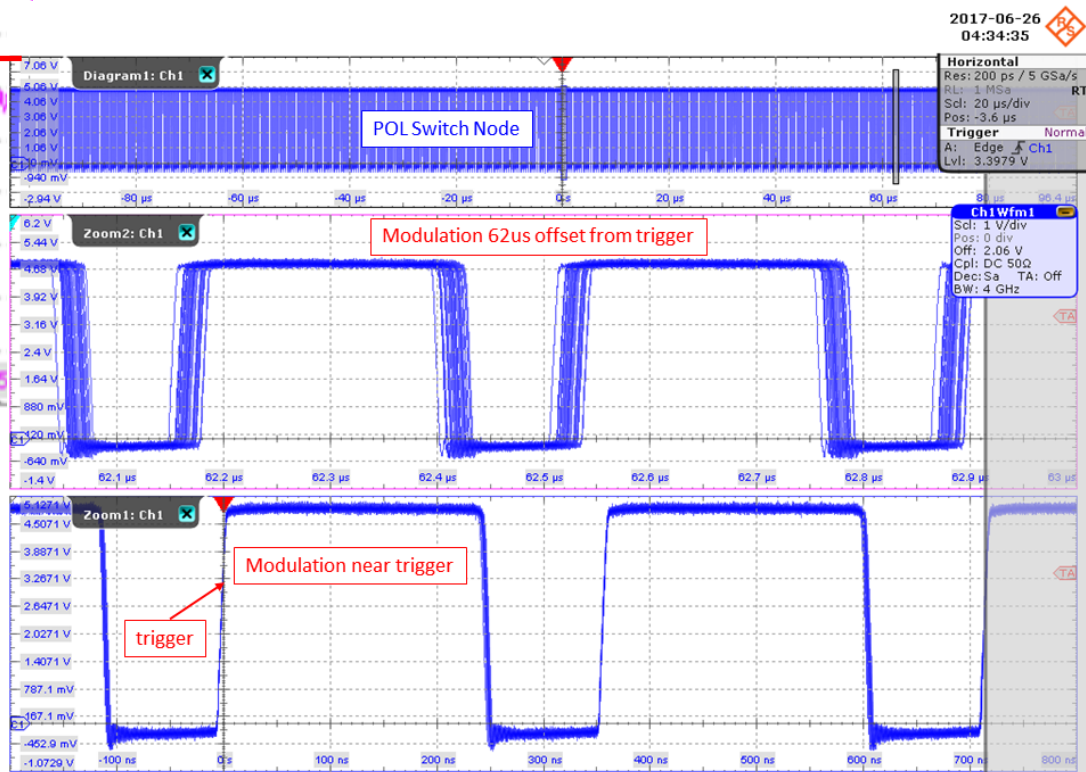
2017-06-26
04:34:35

Horizontal
Res: 200 ps / 5 GSa/s
RL: 1 MSa
Scl: 20 µs/div
Pos: -3.6 µs
Trigger
A: Edge Ch1
Lvl: 3.3979 V

Diagram1: Ch1
7.06 V
5.06 V
4.06 V
3.06 V
2.06 V
1.06 V
60 mV
-940 mV
-2.94 V
POL Switch Node
-80 µs
-60 µs
-40 µs
-20 µs
0 s
20 µs
40 µs
60 µs
80 µs
96.4 µs

Zoom2: Ch1
Modulation 62us offset from trigger
6.2 V
5.44 V
4.68 V
3.92 V
3.16 V
2.4 V
1.64 V
880 mV
120 mV
-640 mV
-1.4 V
62.1 µs
62.2 µs
62.3 µs
62.4 µs
62.5 µs
62.6 µs
62.7 µs
62.8 µs
62.9 µs
63 µs

Ch1Wfm1
Scl: 1 V/div
Pos: 0 div
Off: 2.06 V
Cpl: DC 50Ω
Dec:Sa TA: Off
BW: 4 GHz

Zoom1: Ch1
5.1271 V
4.5071 V
3.8871 V
3.2671 V
2.6471 V
2.0271 V
1.4071 V
787.1 mV
167.1 mV
-452.9 mV
-1.0729 V
Modulation near trigger
trigger
-100 ns
0 s
100 ns
200 ns
300 ns
400 ns
500 ns
600 ns
700 ns
800 ns